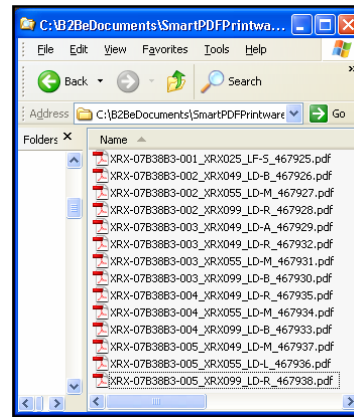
C:\B2BeDocuments\SmartPDFPrintwa...

File Edit View Favorites Tools Help

Back Search

Address C:\B2BeDocuments\SmartPDFPrintware Go

Folders ×

Name

XRX-07B38B3-001_XRX025_LF-S_467925.pdf
XRX-07B38B3-002_XRX049_LD-B_467926.pdf
XRX-07B38B3-002_XRX055_LD-M_467927.pdf
XRX-07B38B3-002_XRX099_LD-R_467928.pdf
XRX-07B38B3-003_XRX049_LD-A_467929.pdf
XRX-07B38B3-003_XRX049_LD-R_467932.pdf
XRX-07B38B3-003_XRX055_LD-M_467931.pdf
XRX-07B38B3-003_XRX099_LD-B_467930.pdf
XRX-07B38B3-004_XRX049_LD-R_467935.pdf
XRX-07B38B3-004_XRX055_LD-M_467934.pdf
XRX-07B38B3-004_XRX099_LD-B_467933.pdf
XRX-07B38B3-005_XRX049_LD-M_467937.pdf
XRX-07B38B3-005_XRX055_LD-L_467936.pdf
XRX-07B38B3-005_XRX099_LD-R_467938.pdf